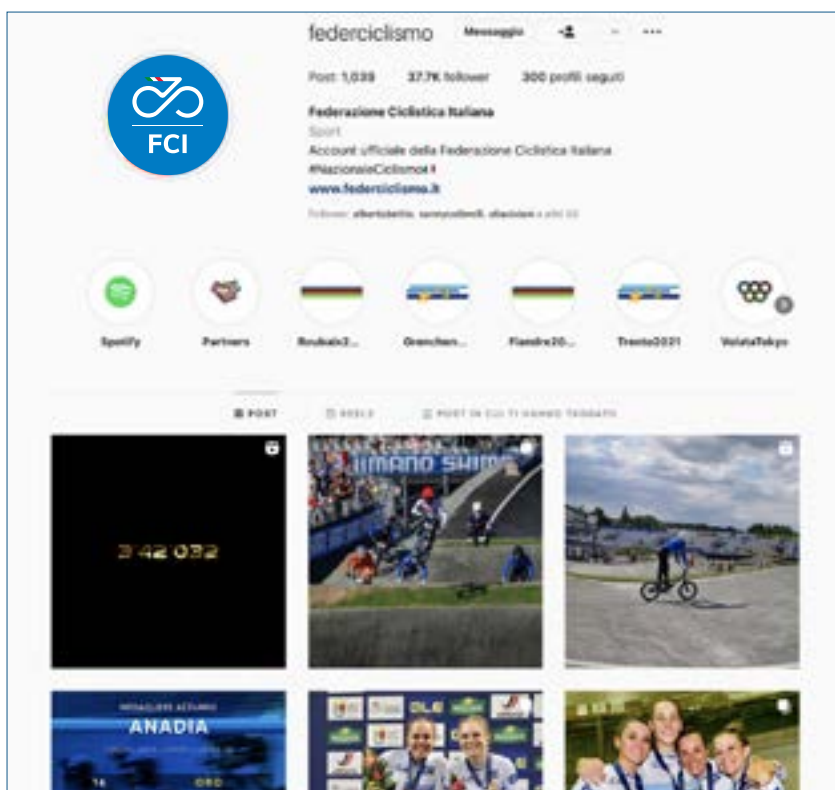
federciclismo Messaggio

Post 1.039 37,7K follower 300 profili seguiti

Federazione Ciclistica Italiana
Sport
Account ufficiale della Federazione Ciclistica Italiana
#NazionaleCiclismo
www.federciclismo.it
Follower: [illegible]

FCI

Spotify Partners Roubaix2... Grenchen... Fiandre20... Trento2021 VolataTokyo

POST REELS POST IN CUI TI HANNO TAGGATO

3:42.032

SHIMANO SHIM

MEDAGLIERE AZZURRO
ANADIA
ORO